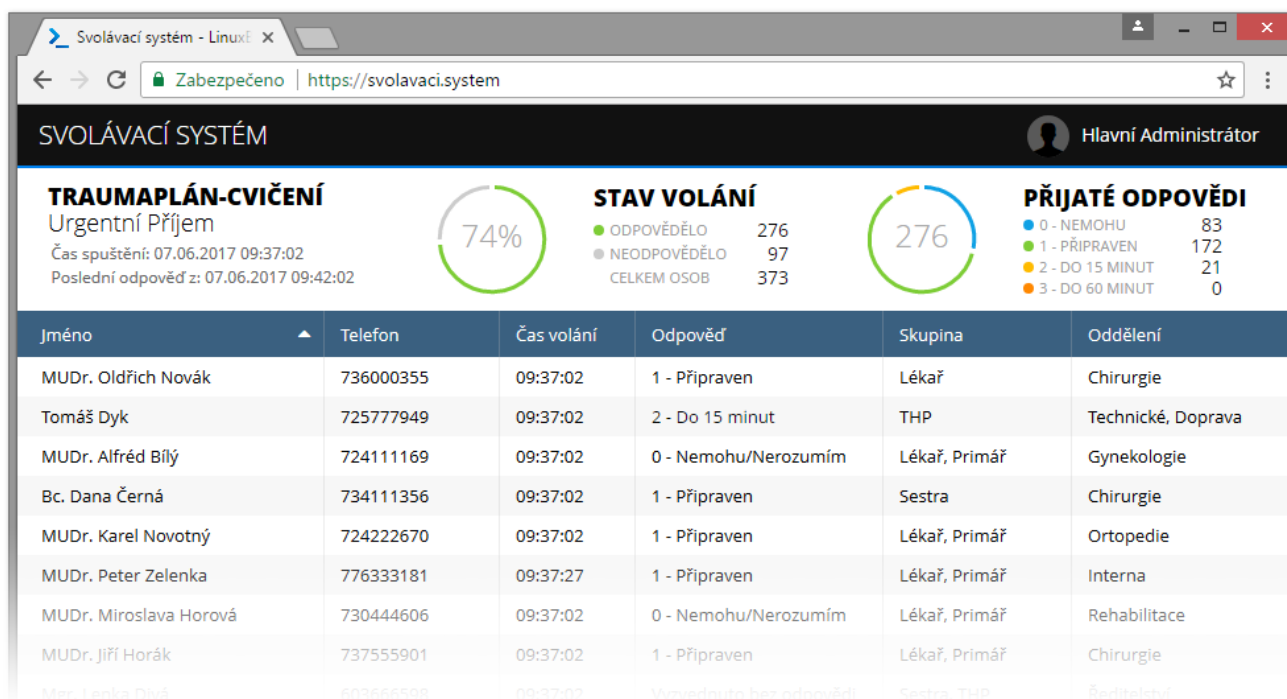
Svolávací systém - LinuxE ×

Zabezpečeno | https://svolavaci.system

SVOLÁVACÍ SYSTÉM

Hlavní Administrátor

TRAUMAPLÁN-CVIČENÍ
Urgentní Příjem
Čas spuštění: 07.06.2017 09:37:02
Poslední odpověď z: 07.06.2017 09:42:02

74%

STAV VOLÁNÍ
ODPOVĚDĚLO 276
NEODPOVĚDĚLO 97
CELKEM OSOB 373

276

PŘIJATÉ ODPOVĚDI
0 - NEMOHU 83
1 - PŘIPRAVEN 172
2 - DO 15 MINUT 21
3 - DO 60 MINUT 0

| Jméno | Telefon | Čas volání | Odpověď | Skupina | Oddělení |
|---|---|---|---|---|---|
| MUDr. Oldřich Novák | 736000355 | 09:37:02 | 1 - Připraven | Lékař | Chirurgie |
| Tomáš Dyk | 725777949 | 09:37:02 | 2 - Do 15 minut | THP | Technické, Doprava |
| MUDr. Alfréd Bílý | 724111169 | 09:37:02 | 0 - Nemohu/Nerozumím | Lékař, Primář | Gynekologie |
| Bc. Dana Černá | 734111356 | 09:37:02 | 1 - Připraven | Sestra | Chirurgie |
| MUDr. Karel Novotný | 724222670 | 09:37:02 | 1 - Připraven | Lékař, Primář | Ortopedie |
| MUDr. Peter Zelenka | 776333181 | 09:37:27 | 1 - Připraven | Lékař, Primář | Interna |
| MUDr. Miroslava Horová | 730444606 | 09:37:02 | 0 - Nemohu/Nerozumím | Lékař, Primář | Rehabilitace |
| MUDr. Jiří Horák | 737555901 | 09:37:02 | 1 - Připraven | Lékař, Primář | Chirurgie |
| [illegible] | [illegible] | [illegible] | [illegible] | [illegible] | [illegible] |